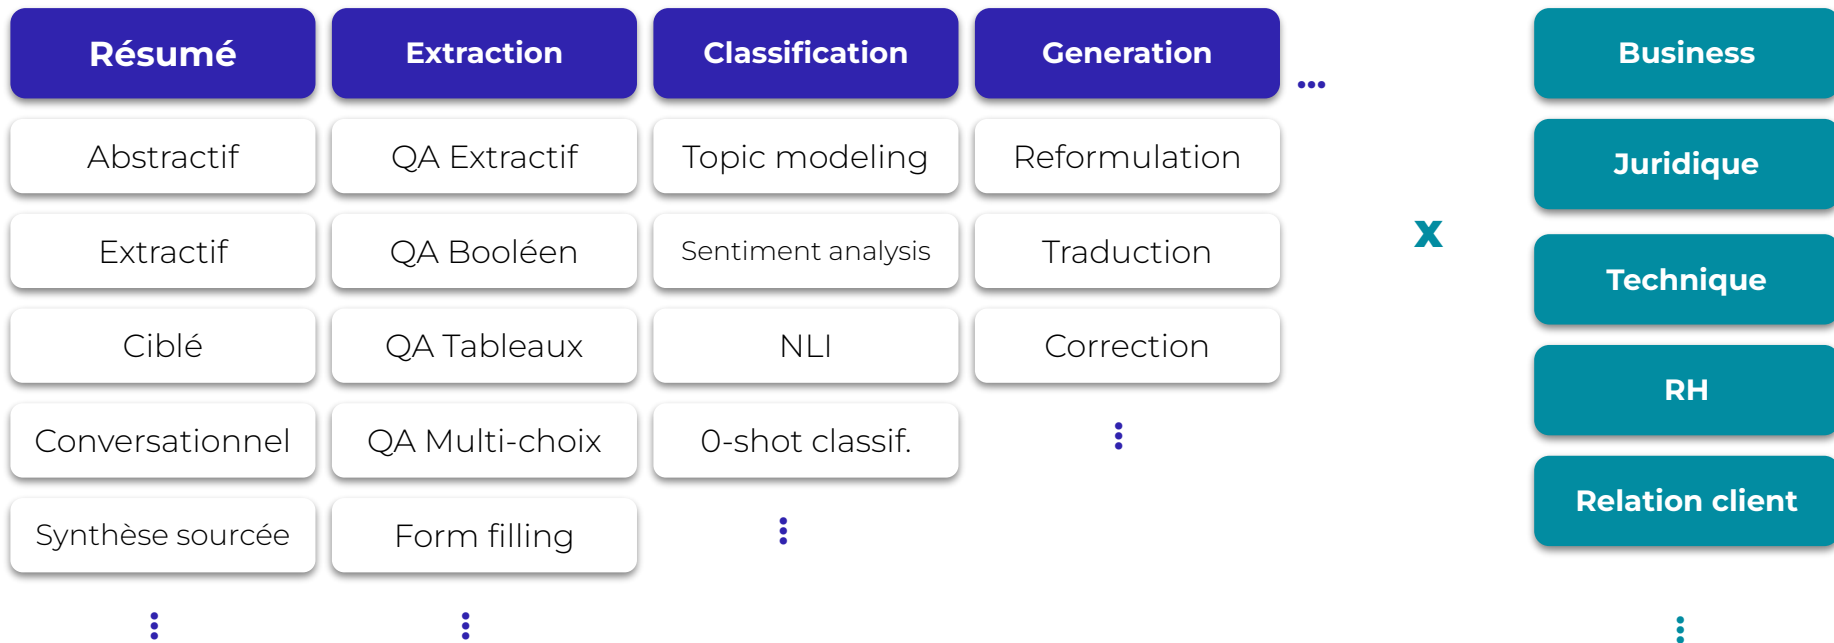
Résumé

Abstractif

Extractif

Ciblé

Conversationnel

Synthèse sourcée

⋮

Extraction

QA Extractif

QA Booléen

QA Tableaux

QA Multi-choix

Form filling

⋮

Classification

Topic modeling

Sentiment analysis

NLI

0-shot classif.

⋮

Generation

Reformulation

Traduction

Correction

⋮

...

x

Business

Juridique

Technique

RH

Relation client

⋮